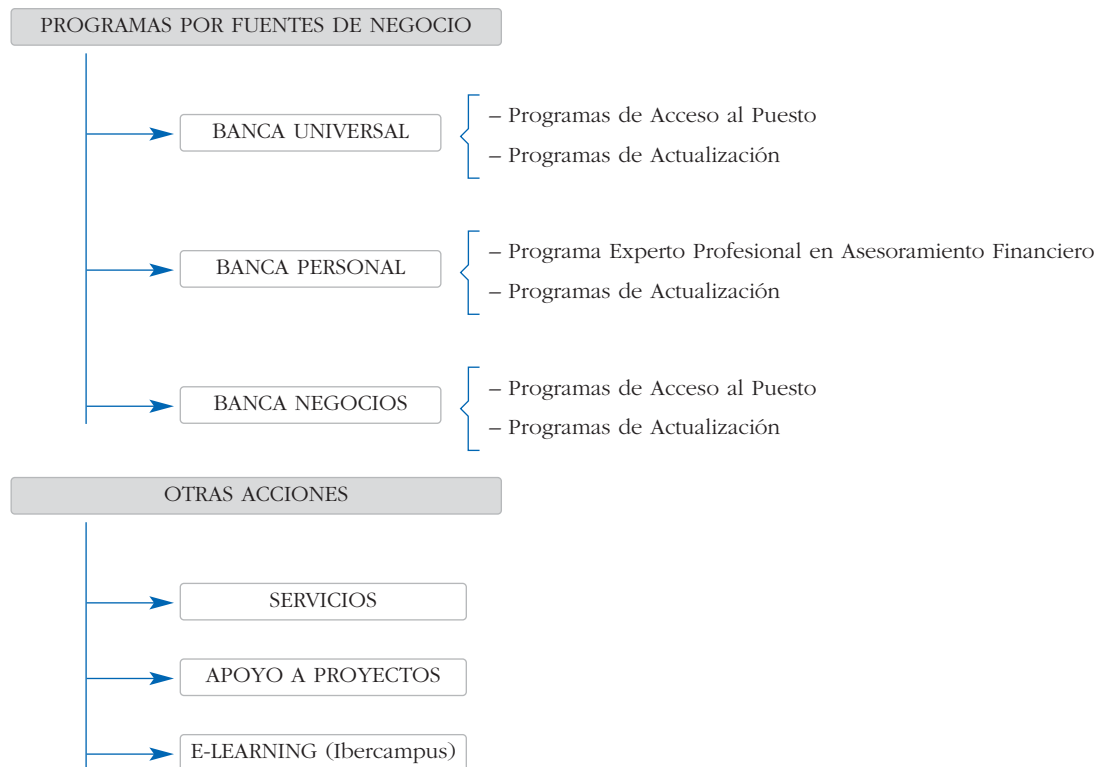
PROGRAMAS POR FUENTES DE NEGOCIO

BANCA UNIVERSAL
– Programas de Acceso al Puesto
– Programas de Actualización

BANCA PERSONAL
– Programa Experto Profesional en Asesoramiento Financiero
– Programas de Actualización

BANCA NEGOCIOS
– Programas de Acceso al Puesto
– Programas de Actualización

OTRAS ACCIONES

SERVICIOS

APOYO A PROYECTOS

E-LEARNING (Ibercampus)